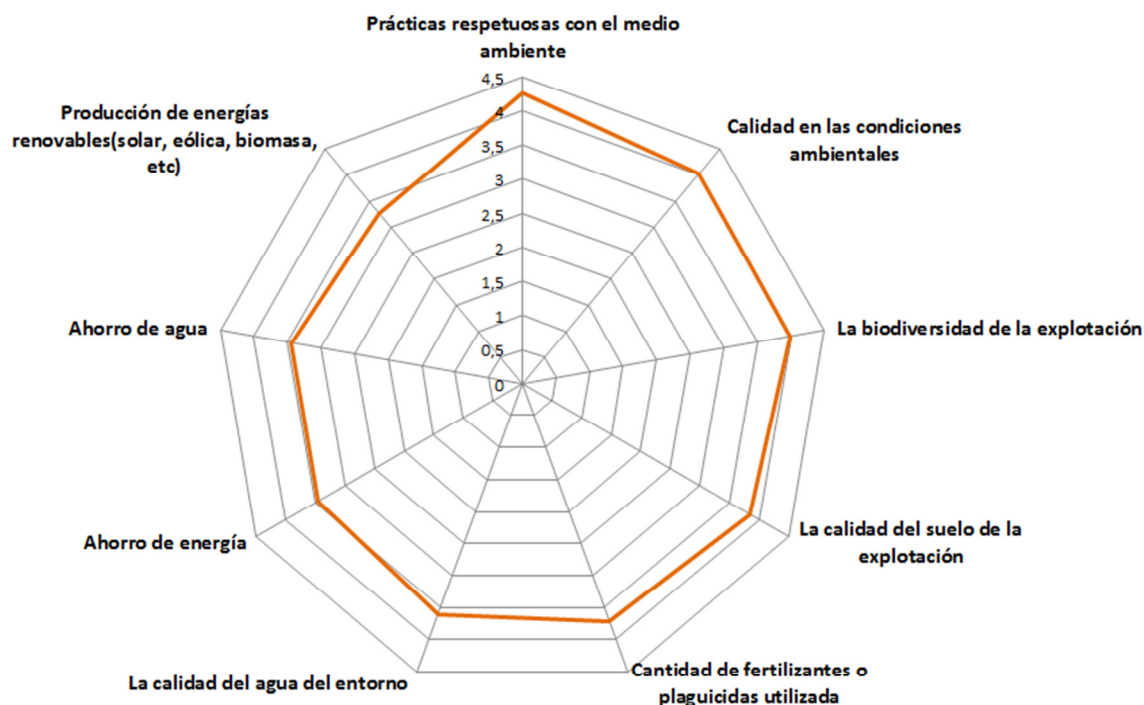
Prácticas respetuosas con el medio ambiente

4,5
4
3,5
3
2,5
2
1,5
1
0,5
0

Calidad en las condiciones ambientales

La biodiversidad de la explotación

La calidad del suelo de la explotación

Cantidad de fertilizantes o plaguicidas utilizada

La calidad del agua del entorno

Ahorro de energía

Ahorro de agua

Producción de energías renovables(solar, eólica, biomasa, etc)